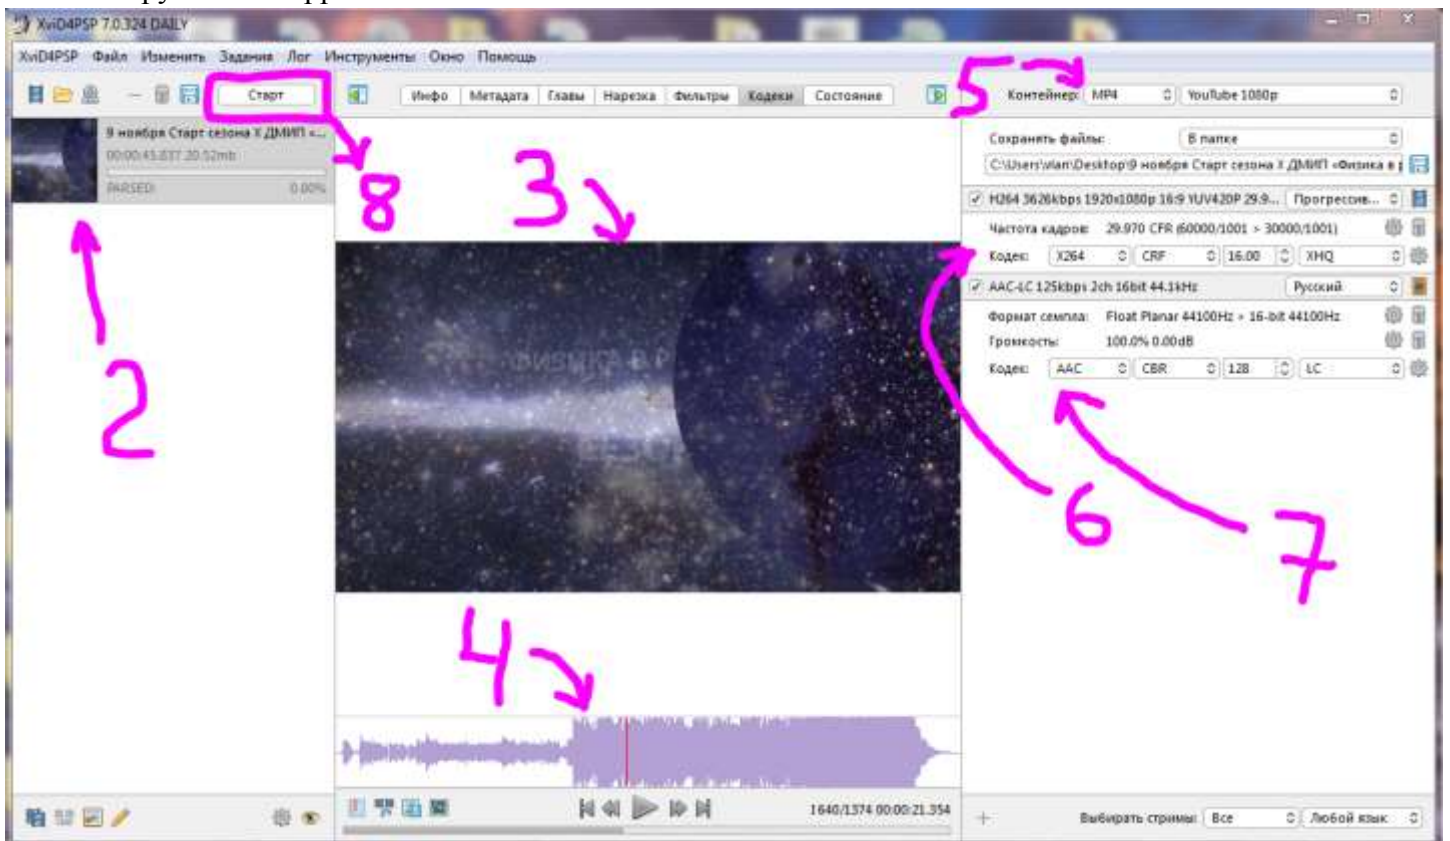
XviD4PSP 7.0.324 DAILY

XviD4PSP Файл Изменить Задания Лог Инструменты Окно Помощь

Старт

Инфо Метадата Главы Нарезка Фильтры Кодеки Состояние

Контейнер: MP4 YouTube 1080p

9 ноября Старт сезона X ДМИП «...
00:00:45.837 20.52mb
PARSED 0.00%

Сохранять файлы: В папке
C:\Users\vlan\Desktop\9 ноября Старт сезона X ДМИП «Физика в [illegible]

H264 3626kbps 1920x1080p 16:9 YUV420P 29.9... Прогрессив...

Частота кадров: 29.970 CFR (60000/1001 > 30000/1001)
Кодек: X264 CRF 16.00 XHQ

AAC-LC 125kbps 2ch 16bit 44.1kHz Русский

Формат семпла: Float Planar 44100Hz > 16-bit 44100Hz
Громкость: 100.0% 0.00dB
Кодек: AAC CBR 128 LC

ФИЗИКА В Р

1640/1374 00:00:21.354

Выбирать стримы: Все Любой язык

2 3 4 5 6 7 8